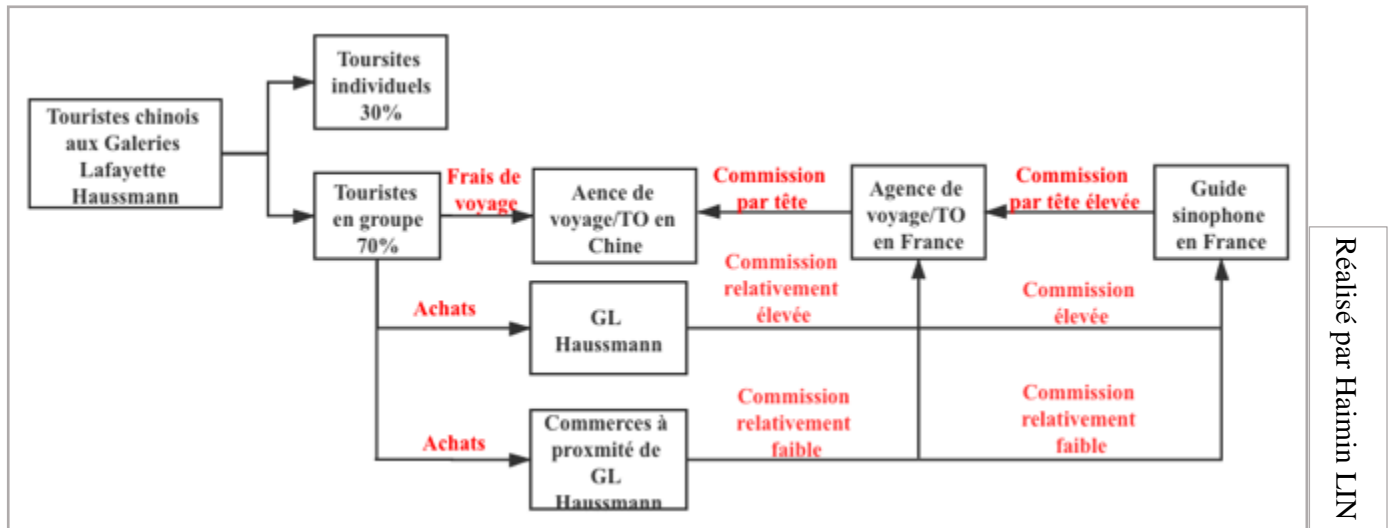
Touristes chinois aux Galeries Lafayette Haussmann

Toursites individuels 30%

Touristes en groupe 70%

Frais de voyage

Aence de voyage/TO en Chine

Commission par tête

Agence de voyage/TO en France

Commission par tête élevée

Guide sinophone en France

Achats

GL Haussmann

Commission relativement élevée

Commission élevée

Achats

Commerces à proxmité de GL Haussmann

Commission relativement faible

Commission relativement faible

Réalisé par Haimin LIN